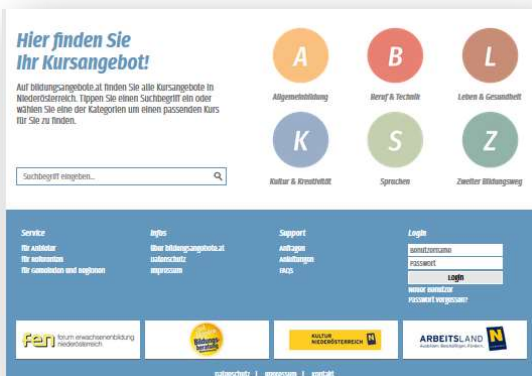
Hier finden Sie Ihr Kursangebot!

Auf bildungsangebote.at finden Sie alle Kursangebote in Niederösterreich. Tippen Sie einen Suchbegriff ein oder wählen Sie eine der Kategorien um einen passenden Kurs für Sie zu finden.

A
Allgemeinbildung

B
Beruf & Technik

L
Leben & Gesundheit

K
Kultur & Kreativität

S
Sprachen

Z
Zweiter Bildungsweg

Suchbegriff eingeben...

Service
für Anbieter
für Anbieterinnen
für Gemeinden und Regionen

Infos
über bildungsangebote.at
Datenschutz
Impressum

Support
Anfragen
Anleitungen
FAQs

Login
Benutzername
Passwort
Login
Neuer Benutzer
Passwort vergessen?

fen forum erwachsenenbildung niederösterreich

Bildungsberatung

KULTUR NIEDERÖSTERREICH

ARBEITSLAND N

Datenschutz | Impressum | Kontakt